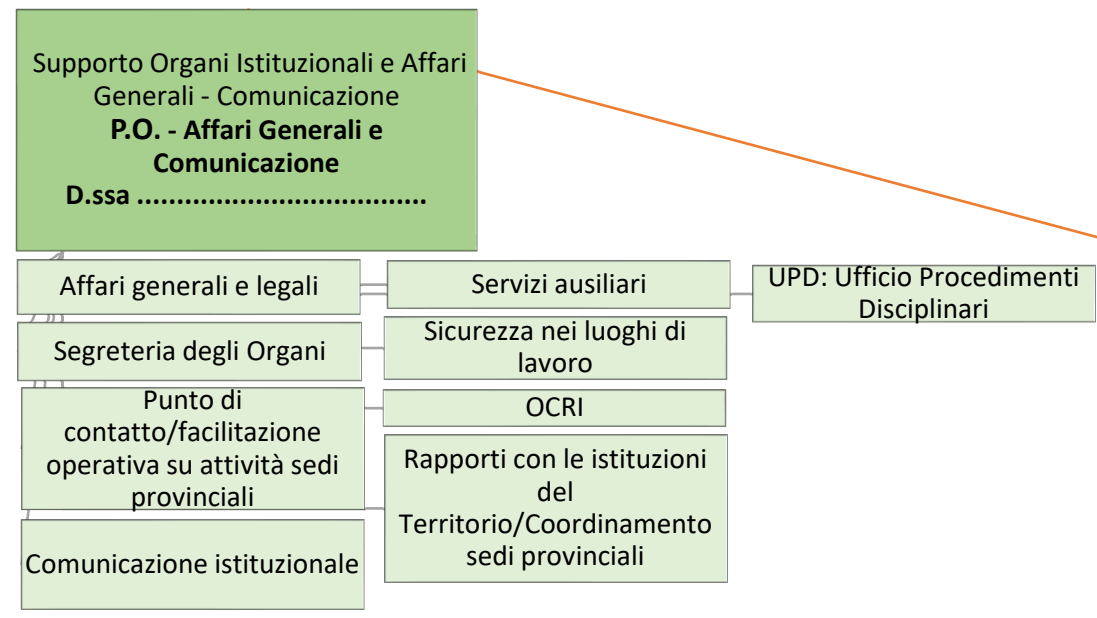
Supporto Organi Istituzionali e Affari Generali - Comunicazione
**P.O. - Affari Generali e Comunicazione**
**D.ssa ...................................**

Affari generali e legali

Servizi ausiliari

UPD: Ufficio Procedimenti Disciplinari

Segreteria degli Organi

Sicurezza nei luoghi di lavoro

Punto di contatto/facilitazione operativa su attività sedi provinciali

OCRI

Rapporti con le istituzioni del Territorio/Coordinamento sedi provinciali

Comunicazione istituzionale